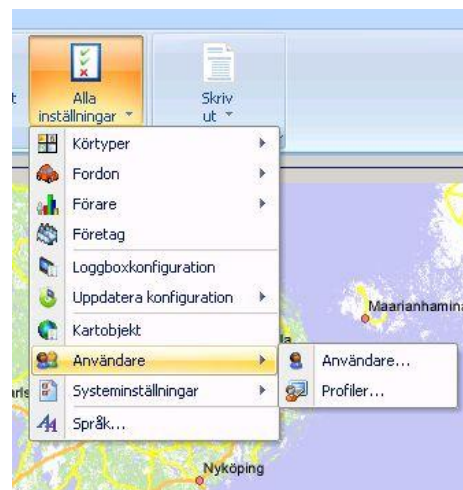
t

Alla inställningar

Skriv ut

Körtyper
Fordon
Förare
Företag
Loggboxkonfiguration
Uppdatera konfiguration
Kartobjekt
Användare
Systeminställningar
Språk...

Användare...
Profiler...

Maarianhamina
rls
Nyköping